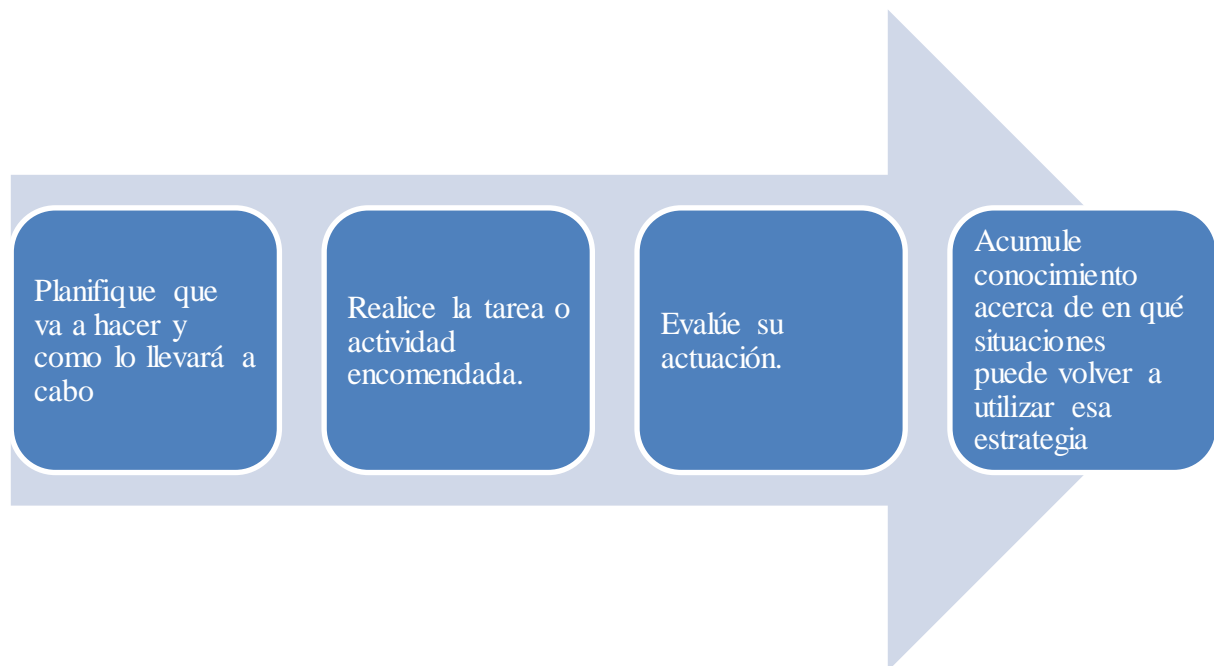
Planifique que va a hacer y como lo llevará a cabo

Realice la tarea o actividad encomendada.

Evalúe su actuación.

Acumule conocimiento acerca de en qué situaciones puede volver a utilizar esa estrategia